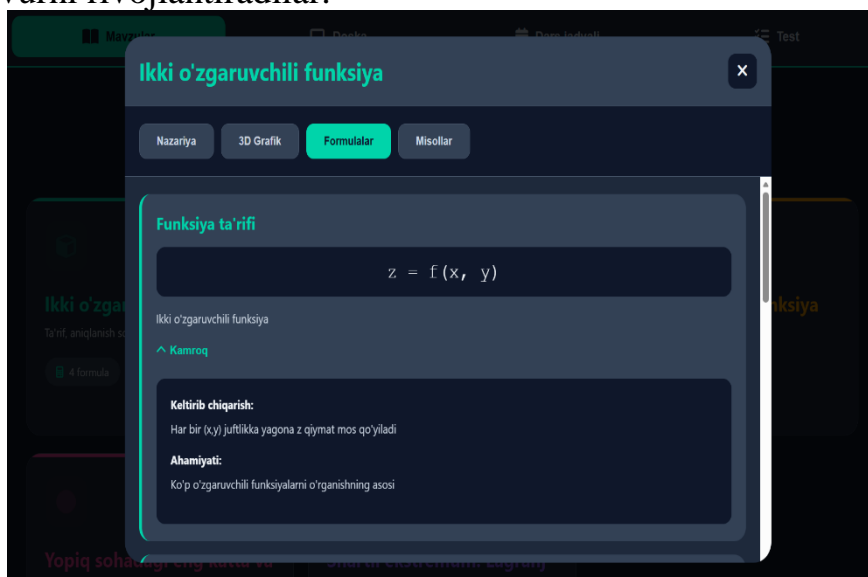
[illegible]

Mavzular

Doska

Dars jadvali

Test

Ikki o'zgaruvchili funksiya

×

Nazariya

3D Grafik

Formulalar

Misollar

Funksiya ta'rifi

$z = f(x, y)$

Ikki o'zgaruvchili funksiya

^ Kamroq

Keltirib chiqarish:

Har bir (x,y) juftlikka yagona z qiymat mos qo'yiladi

Ahamiyati:

Ko'p o'zgaruvchili funksiyalarni o'rganishning asosi

Ikki o'zga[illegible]

Ta'rif, aniqlanish s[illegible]

4 formula

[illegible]nksiya

Yopiq sohadagi eng katta va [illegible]

Shartli ekstremum. Lagranj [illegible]